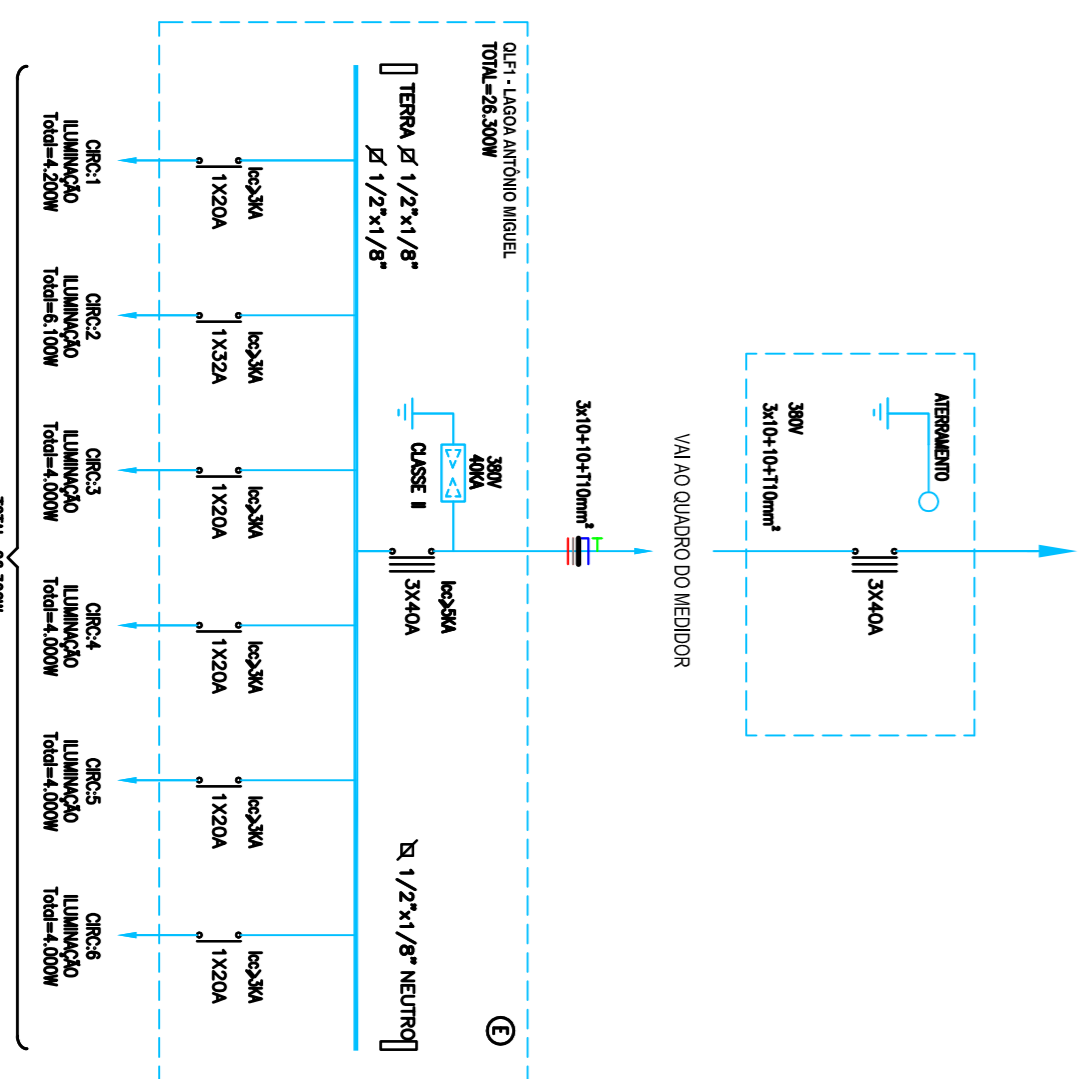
QLF1 - LAGOA ANTÔNIO MIGUEL
TOTAL=26.300W

TERRA ⌀ 1/2"x1/8"
⌀ 1/2"x1/8"

⌀ 1/2"x1/8" NEUTRO

E

380V
40KA
CLASSE II

Icc>5KA
3X40A

3x10+10+T10mm²
T

VAI AO QUADRO DO MEDIDOR

ATERRAMENTO
380V
3x10+10+T10mm²
3X40A

Icc>3KA
1X20A
CIRC:1
ILUMINAÇÃO
Total=4.200W

Icc>3KA
1X32A
CIRC:2
ILUMINAÇÃO
Total=6.100W

Icc>3KA
1X20A
CIRC:3
ILUMINAÇÃO
Total=4.000W

Icc>3KA
1X20A
CIRC:4
ILUMINAÇÃO
Total=4.000W

Icc>3KA
1X20A
CIRC:5
ILUMINAÇÃO
Total=4.000W

Icc>3KA
1X20A
CIRC:6
ILUMINAÇÃO
Total=4.000W

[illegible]